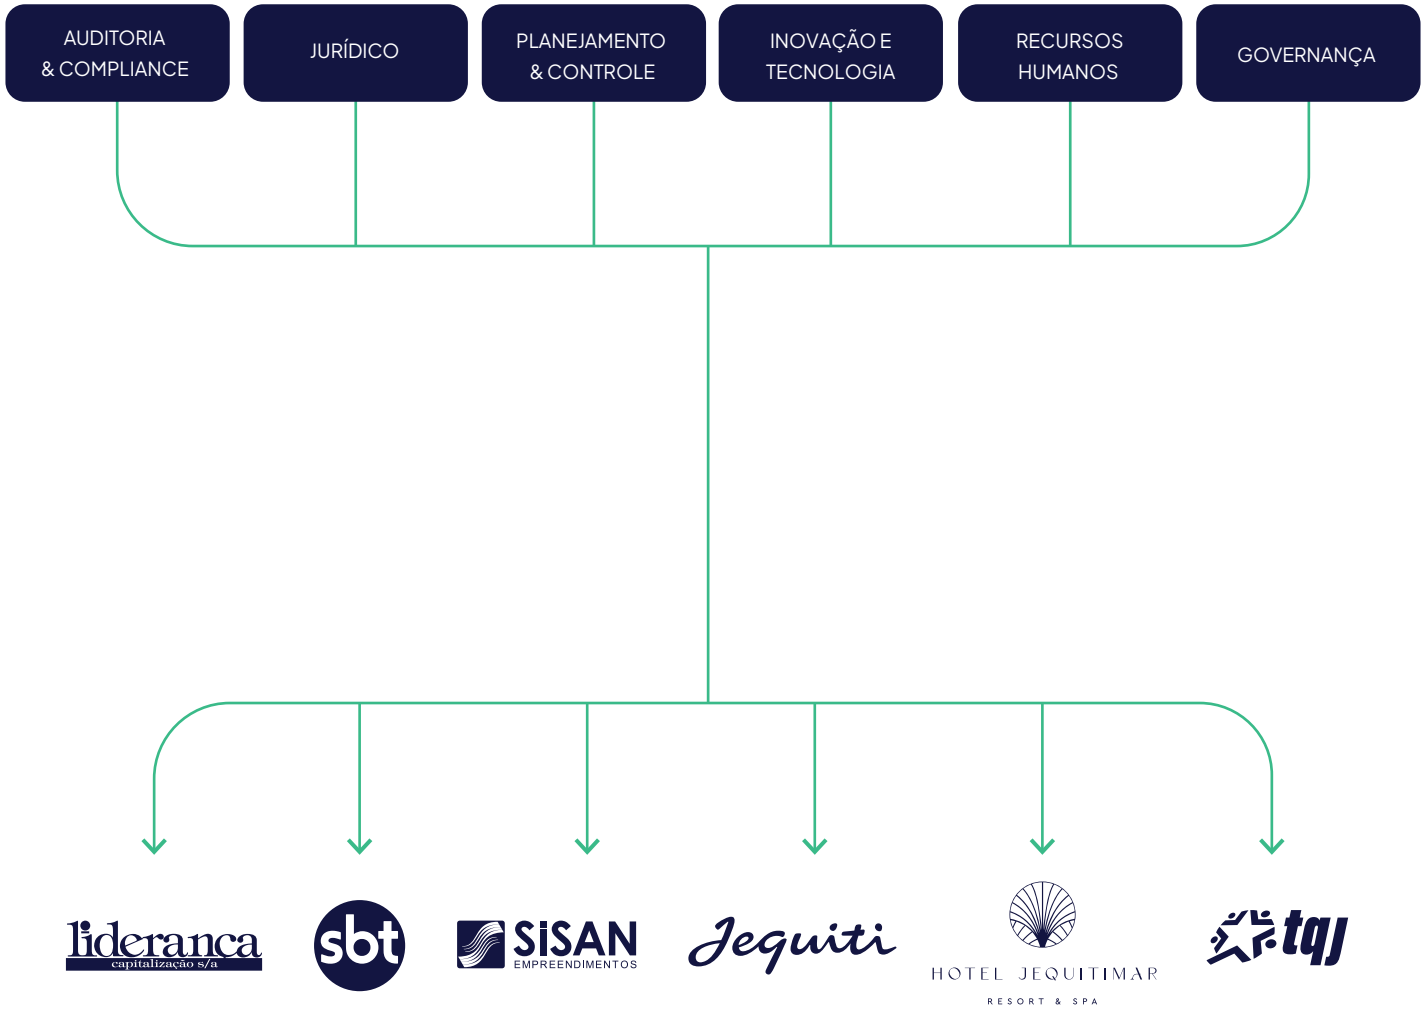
AUDITORIA & COMPLIANCE

JURÍDICO

PLANEJAMENTO & CONTROLE

INOVAÇÃO E TECNOLOGIA

RECURSOS HUMANOS

GOVERNANÇA

liderança capitalização s/a

sbt

SISAN EMPREENDIMENTOS

Jequiti

HOTEL JEQUITIMAR RESORT & SPA

tqj